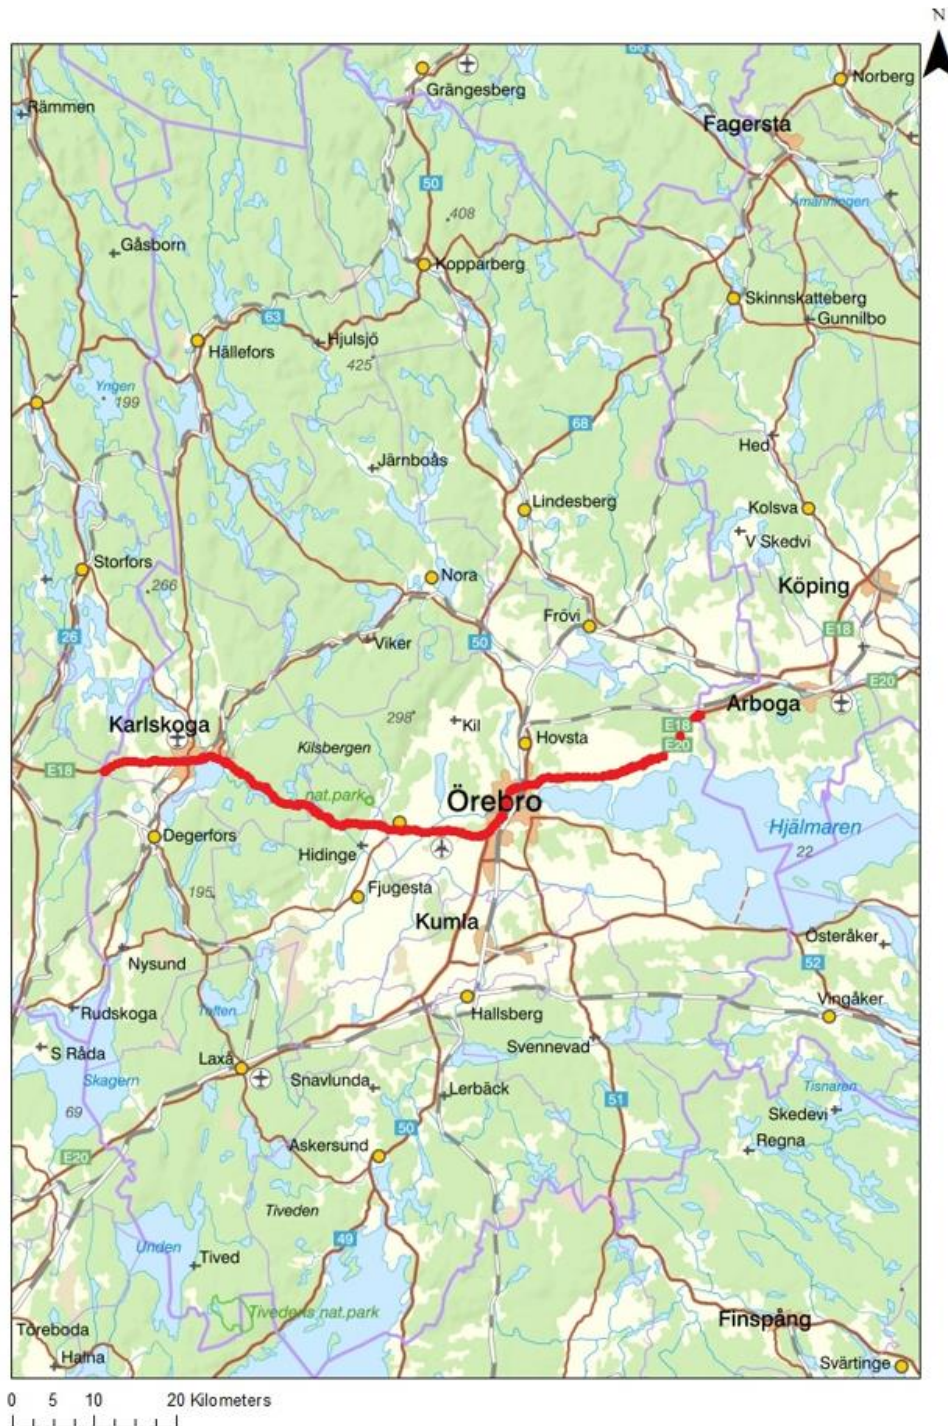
N
Grängesberg
Rämmen
Norberg
Fagersta
Ämänningen
50
408
Gåsborn
Kopparberg
Skinnskatteberg
Gunnilbo
63
Hjulsjö
Hällefors
425
Yngen
199
68
Hed
Järnboås
Lindesberg
Kolsva
V Skedvi
Storfors
266
Nora
Köping
Frövi
26
E18
Viker
50
E20
Arboga
298
Kil
E18
Karlskoga
E20
Hovsta
Kilsbergen
E18
nat.park
Örebro
Hjälmaren
Degerfors
22
Hidinge
Fjugesta
195
Kumla
Österåker
Nysund
52
Vingåker
Hallsberg
Rudskoga
Toften
Svennevad
S Råda
Laxå
Skagern
Snavlunda
Lerbäck
51
Tisnaren
69
Skedevi
Regna
50
Askersund
E20
Tiveden
49
Unden
Tived
Tivedens nat.park
Töreboda
Finspång
Hajna
Svärtinge
0 5 10 20 Kilometers